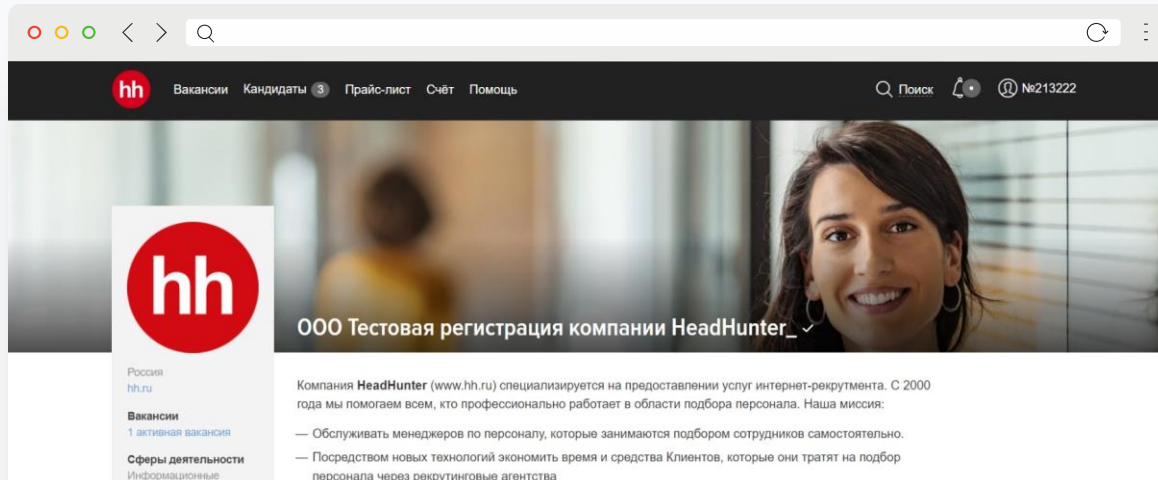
hh Вакансии Кандидаты 3 Прайс-лист Счёт Помощь

Поиск

№213222

hh

ООО Тестовая регистрация компании HeadHunter_

Россия
hh.ru

Вакансии
1 активная вакансия

Сферы деятельности
Информационные

Компания **HeadHunter** (www.hh.ru) специализируется на предоставлении услуг интернет-рекрутмента. С 2000 года мы помогаем всем, кто профессионально работает в области подбора персонала. Наша миссия:

— Обслуживать менеджеров по персоналу, которые занимаются подбором сотрудников самостоятельно.

— Посредством новых технологий экономить время и средства Клиентов, которые они тратят на подбор персонала через рекрутинговые агентства